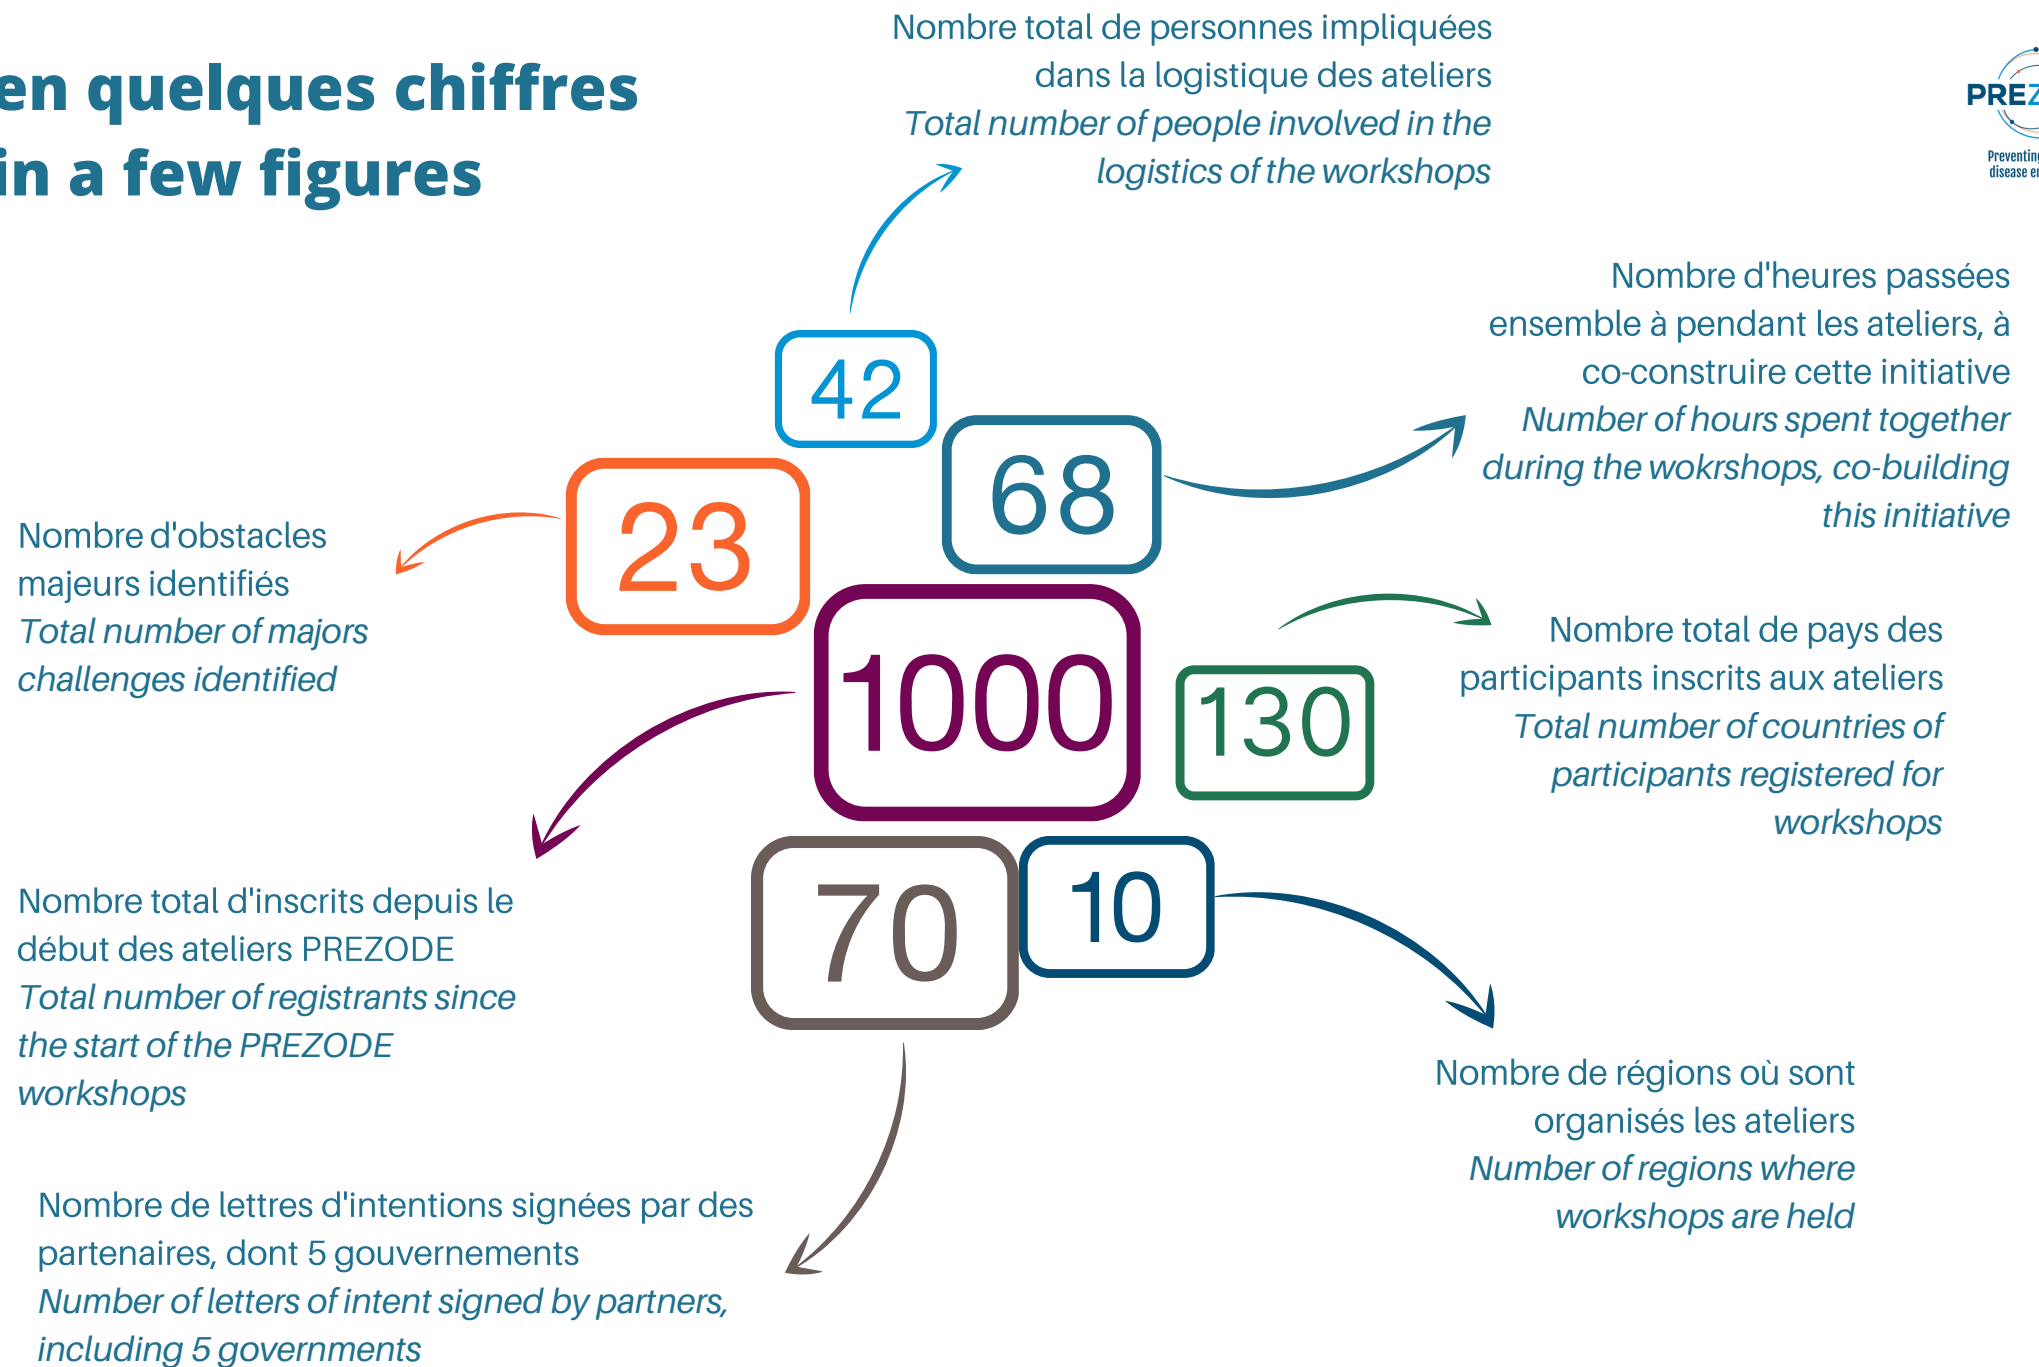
en quelques chiffres
in a few figures

Nombre total de personnes impliquées dans la logistique des ateliers
*Total number of people involved in the logistics of the workshops*

PREZ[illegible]
Preventing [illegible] disease e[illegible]

42

Nombre d'heures passées ensemble à pendant les ateliers, à co-construire cette initiative
*Number of hours spent together during the wokrshops, co-building this initiative*

68

23

Nombre d'obstacles majeurs identifiés
*Total number of majors challenges identified*

1000

130

Nombre total de pays des participants inscrits aux ateliers
*Total number of countries of participants registered for workshops*

Nombre total d'inscrits depuis le début des ateliers PREZODE
*Total number of registrants since the start of the PREZODE workshops*

70

10

Nombre de régions où sont organisés les ateliers
*Number of regions where workshops are held*

Nombre de lettres d'intentions signées par des partenaires, dont 5 gouvernements
*Number of letters of intent signed by partners, including 5 governments*